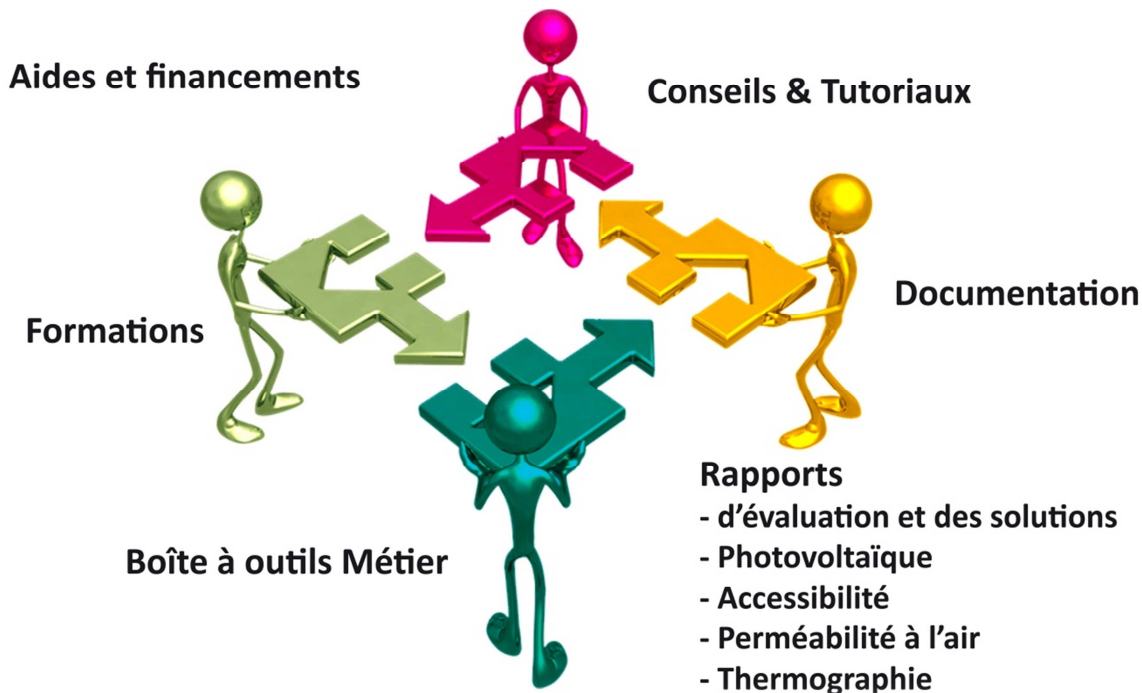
Aides et financements

Conseils & Tutoriaux

Formations

Documentation

Boîte à outils Métier

Rapports
- d'évaluation et des solutions
- Photovoltaïque
- Accessibilité
- Perméabilité à l'air
- Thermographie